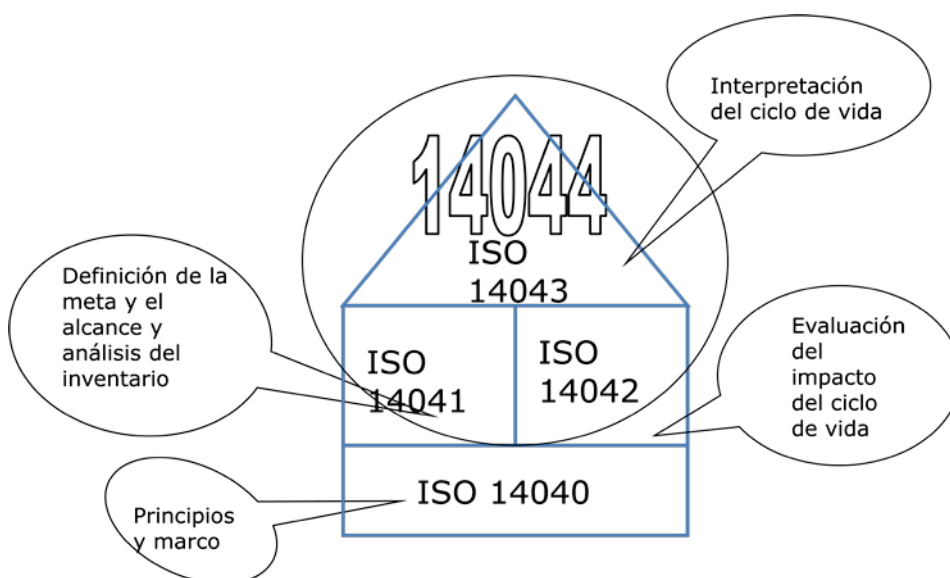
Interpretación del ciclo de vida

14044

ISO 14043

Definición de la meta y el alcance y análisis del inventario

ISO 14041

ISO 14042

Evaluación del impacto del ciclo de vida

ISO 14040

Principios y marco